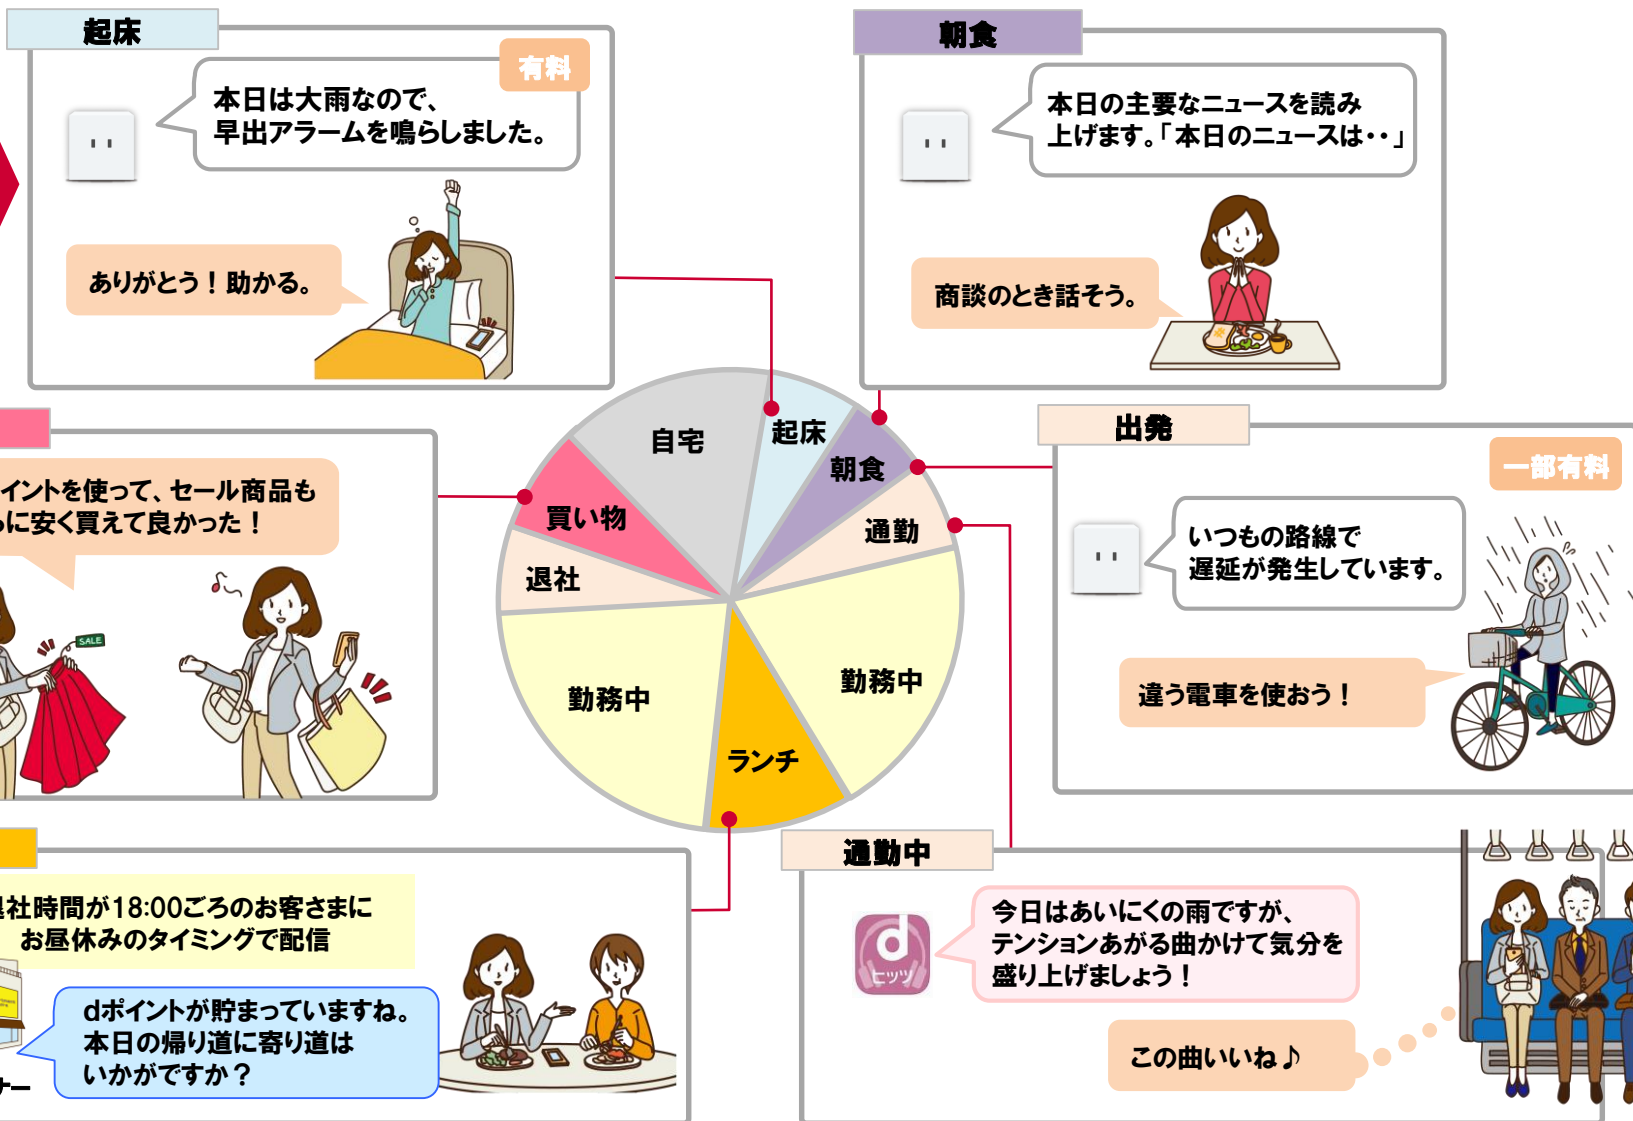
起床

有料

本日は大雨なので、
早出アラームを鳴らしました。

ありがとう！助かる。

朝食

本日の主要なニュースを読み上げます。「本日のニュースは・・」

商談のとき話そう。

イントを使って、セール商品も
に安く買えて良かった！

SALE

自宅

起床

朝食

買い物

通勤

退社

勤務中

勤務中

ランチ

出発

一部有料

いつもの路線で
遅延が発生しています。

違う電車を使おう！

社時間が18:00ごろのお客さまに
お昼休みのタイミングで配信

dポイントが貯まっていますね。
本日の帰り道に寄り道は
いかがですか？

ナー

通勤中

ヒッツ

今日はあいにくの雨ですが、
テンションあがる曲かけて気分を
盛り上げましょう！

この曲いいね♪